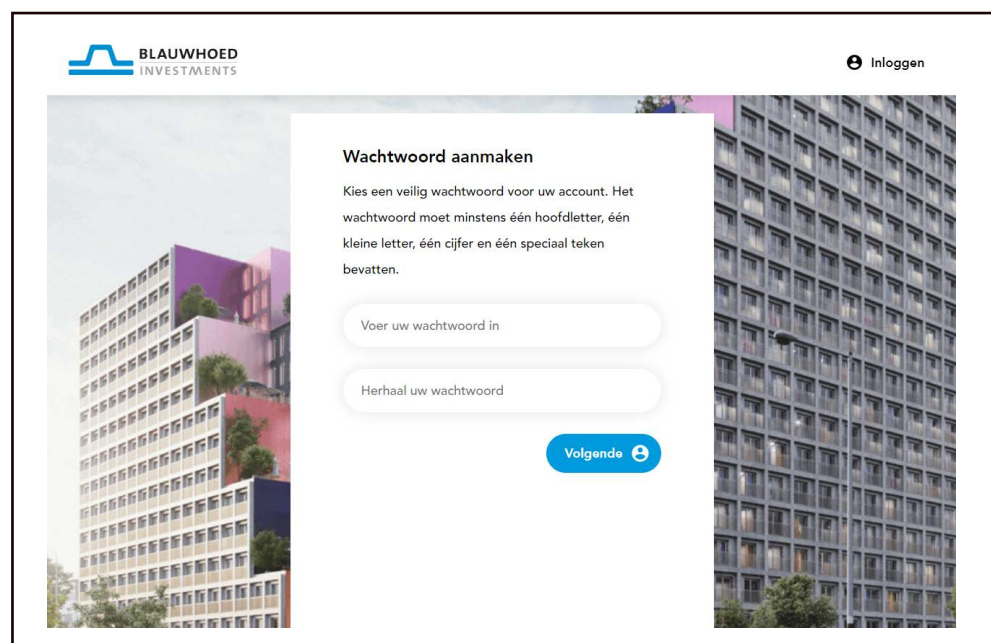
BLAUWHOED
INVESTMENTS

Inloggen

Wachtwoord aanmaken

Kies een veilig wachtwoord voor uw account. Het wachtwoord moet minstens één hoofdletter, één kleine letter, één cijfer en één speciaal teken bevatten.

Voer uw wachtwoord in

Herhaal uw wachtwoord

Volgende